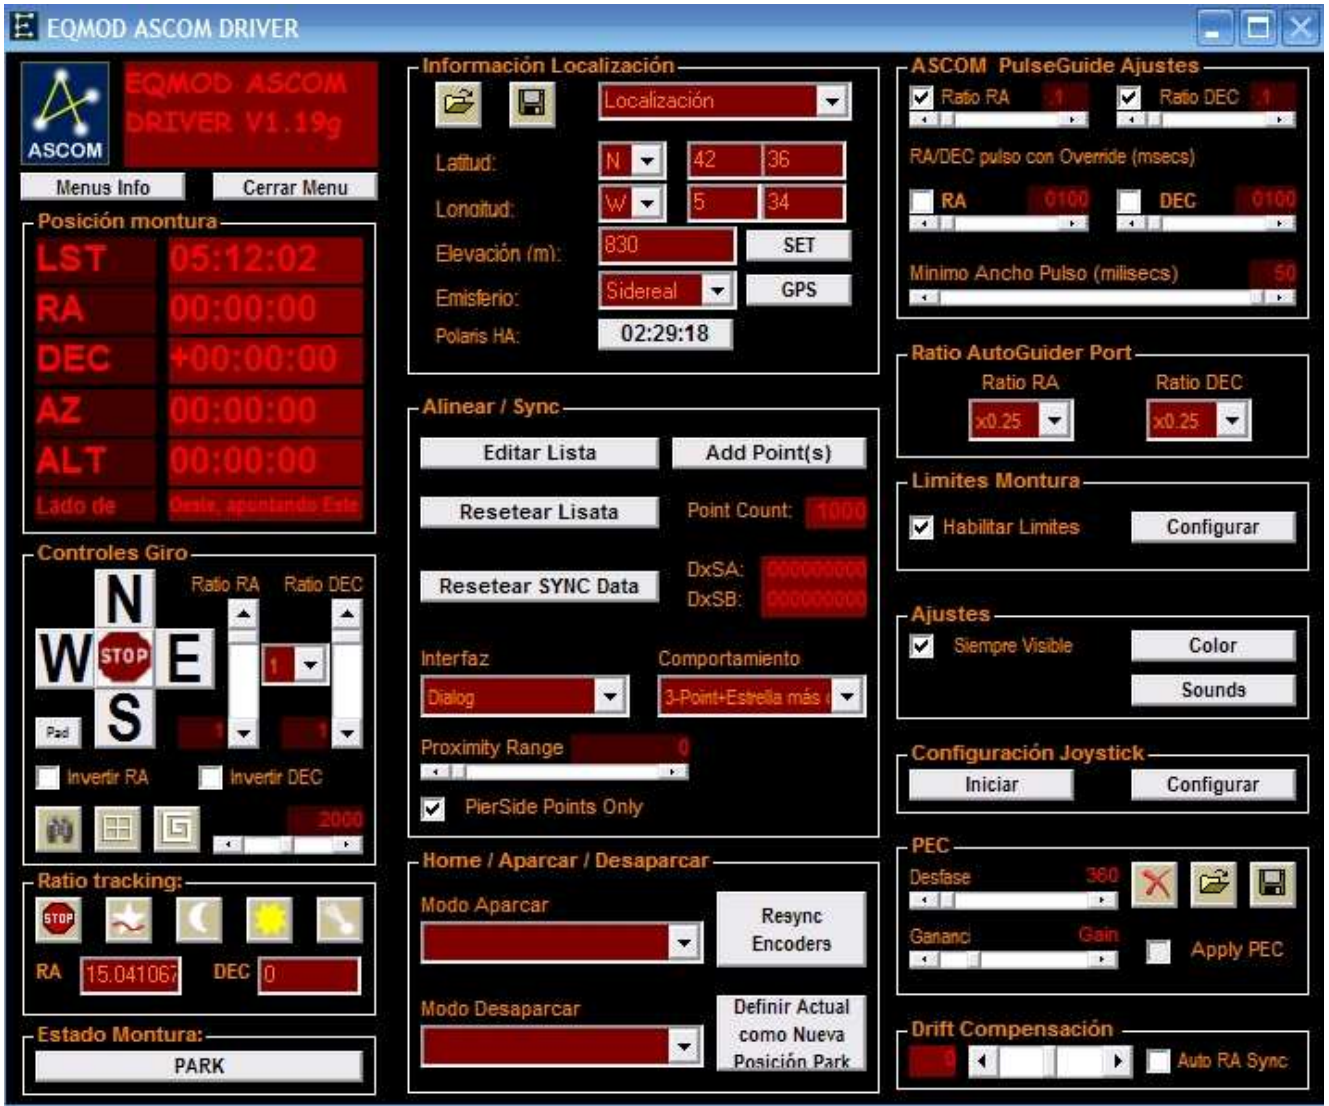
EQMOD ASCOM DRIVER

ASCOM
EQMOD ASCOM DRIVER V1.19g

Menus Info
Cerrar Menu

Posición montura
LST 05:12:02
RA 00:00:00
DEC +00:00:00
AZ 00:00:00
ALT 00:00:00
Lado de Oeste, apuntando Este

Controles Giro
Ratio RA Ratio DEC
N
W STOP E
S
Pad
1
1
1
Invertir RA
Invertir DEC
2000

Ratio tracking:
STOP
RA 15.041067
DEC 0

Estado Montura:
PARK

Información Localización
Localización
Latitud: N 42 36
Longitud: W 5 34
Elevación (m): 830 SET
Emisferio: Sidereal GPS
Polaris HA: 02:29:18

Alinear / Sync
Editar Lista
Add Point(s)
Resetear Lisata
Point Count: 1000
Resetear SYNC Data
DxSA: 000000000
DxSB: 000000000
Interfaz
Comportamiento
Dialog
3-Point+Estrella más
Proximity Range 0
PierSide Points Only

Home / Aparcar / Desaparcar
Modo Aparcar
Resync Encoders
Modo Desaparcar
Definir Actual como Nueva Posición Park

ASCOM PulseGuide Ajustes
Ratio RA 1
Ratio DEC 1
RA/DEC pulso con Override (msecs)
RA 0100
DEC 0100
Minimo Ancho Pulso (milisecs) 50

Ratio AutoGuider Port
Ratio RA
Ratio DEC
x0.25
x0.25

Limites Montura
Habilitar Limites
Configurar

Ajustes
Siempre Visible
Color
Sounds

Configuración Joystick
Iniciar
Configurar

PEC
Desfase 360
Gananci Gain
Apply PEC

Drift Compensación
0
Auto RA Sync